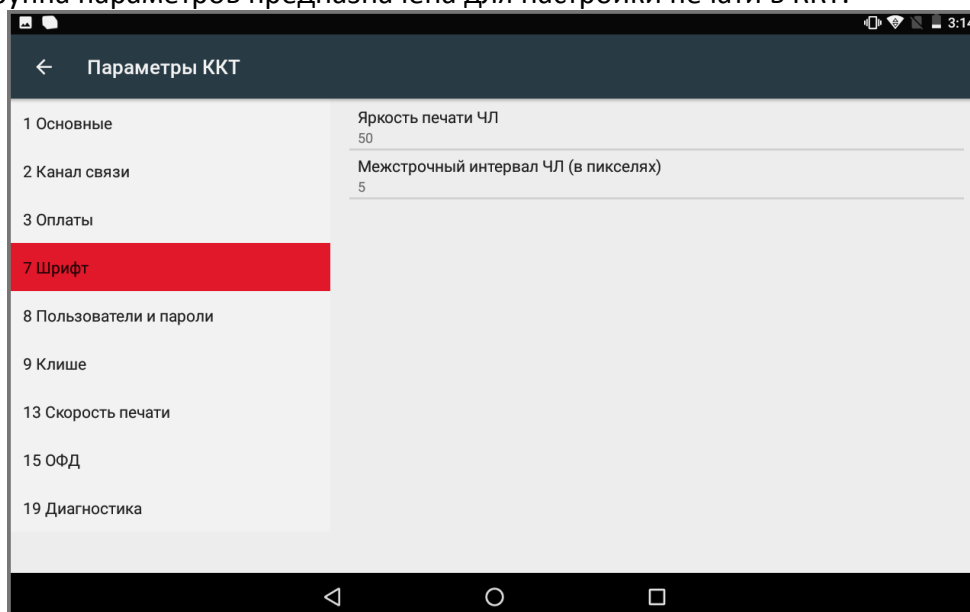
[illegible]уппа параметров предназначена для настройки печати в ККТ.

3:14

Параметры ККТ

1 Основные

2 Канал связи

3 Оплаты

7 Шрифт

8 Пользователи и пароли

9 Клише

13 Скорость печати

15 ОФД

19 Диагностика

Яркость печати ЧЛ
50

Межстрочный интервал ЧЛ (в пикселях)
5